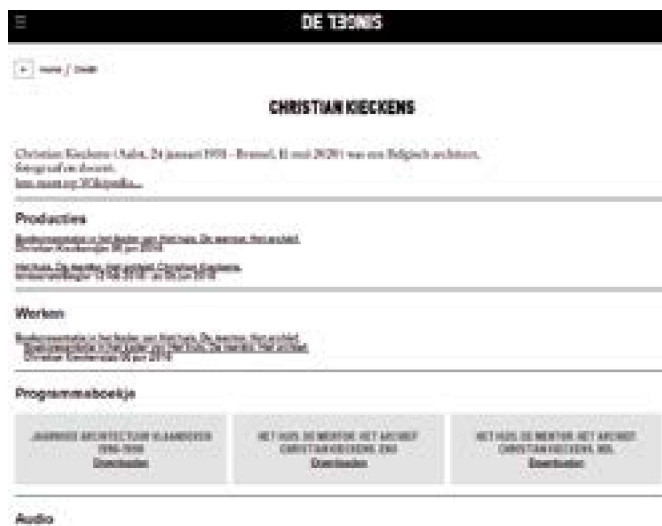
DE SINGEL

Home / Zoek

CHRISTIAN KIECKENS

Christian Kieckens (Aalst, 24 januari 1951 - Brussel, 11 mei 2020) was een Belgisch architect, fotograaf en docent.
Lees meer op Wikipedia...

Producties

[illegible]

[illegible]

Werken

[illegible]

Programmaboekje

JAARBOEK ARCHITECTUUR VLAANDEREN 1996-1998
Downloaden

HET HUIS, DE MENTOR, HET ARCHIEF. CHRISTIAN KIECKENS, ENG
Downloaden

HET HUIS, DE MENTOR, HET ARCHIEF. CHRISTIAN KIECKENS, NDL
Downloaden

Audio